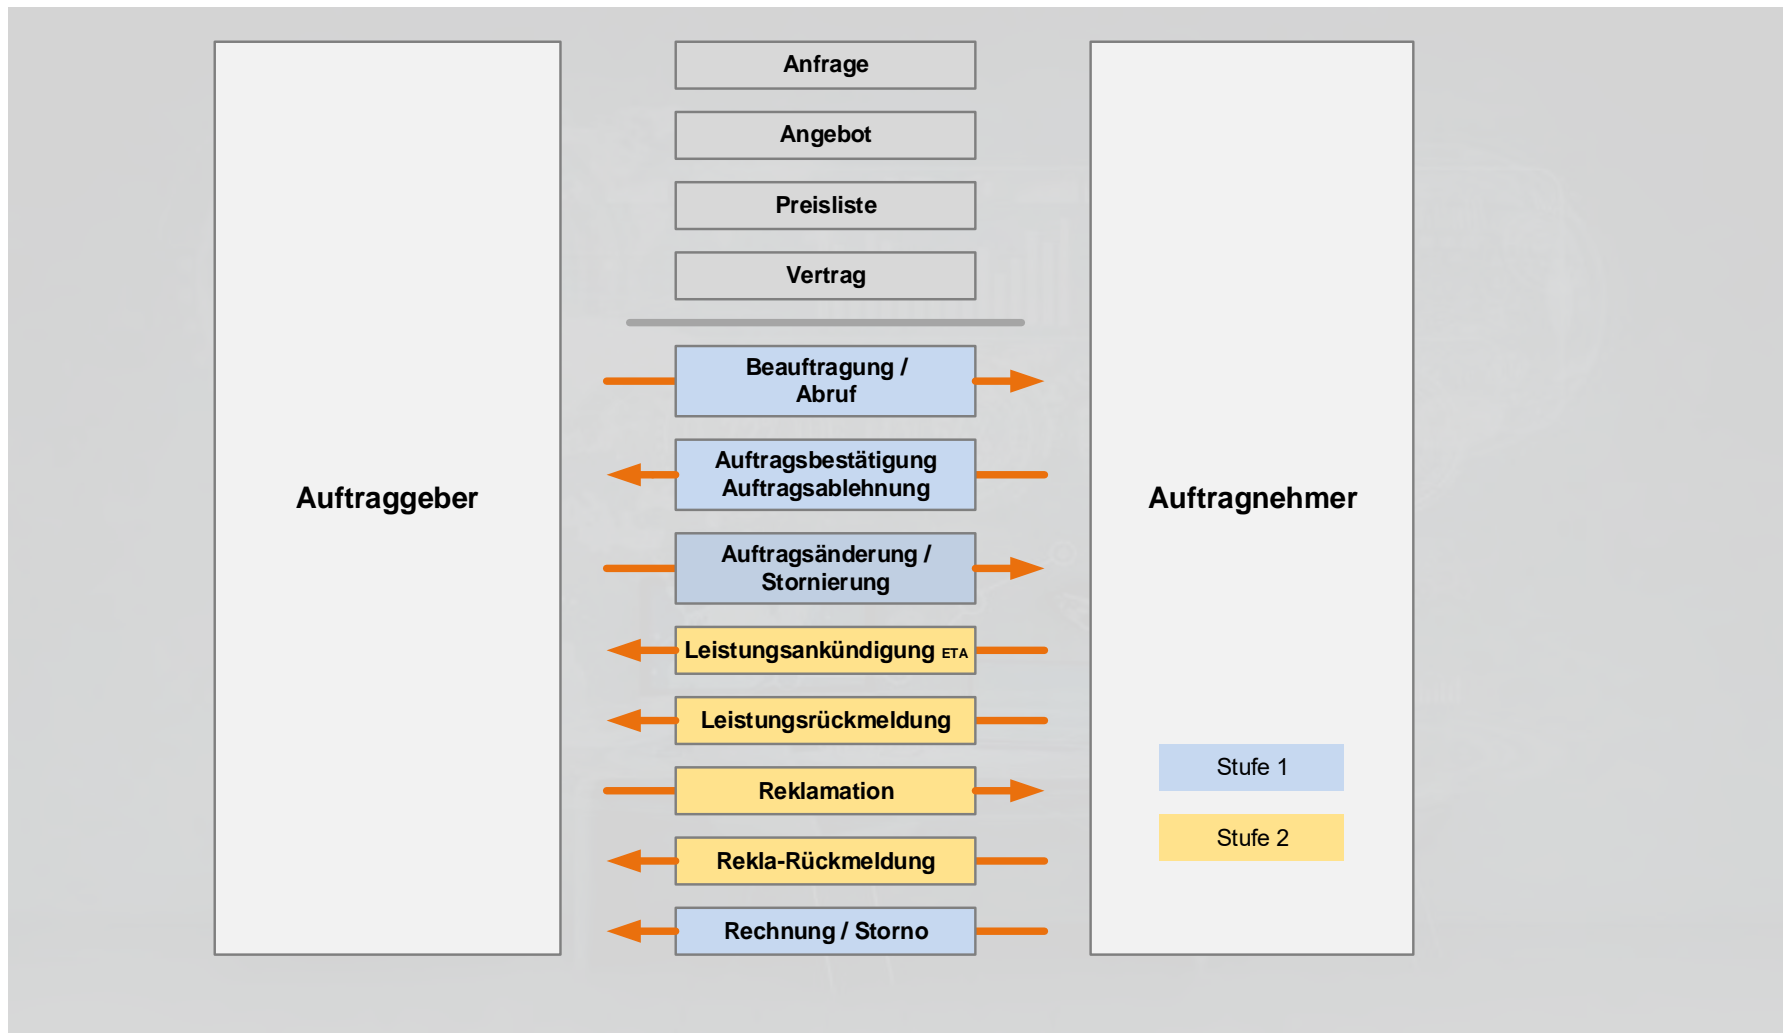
Auftraggeber

Anfrage

Angebot

Preisliste

Vertrag

Beauftragung / Abruf

Auftragsbestätigung Auftragsablehnung

Auftragsänderung / Stornierung

Leistungsankündigung ETA

Leistungsrückmeldung

Reklamation

Rekla-Rückmeldung

Rechnung / Storno

Auftragnehmer

Stufe 1

Stufe 2